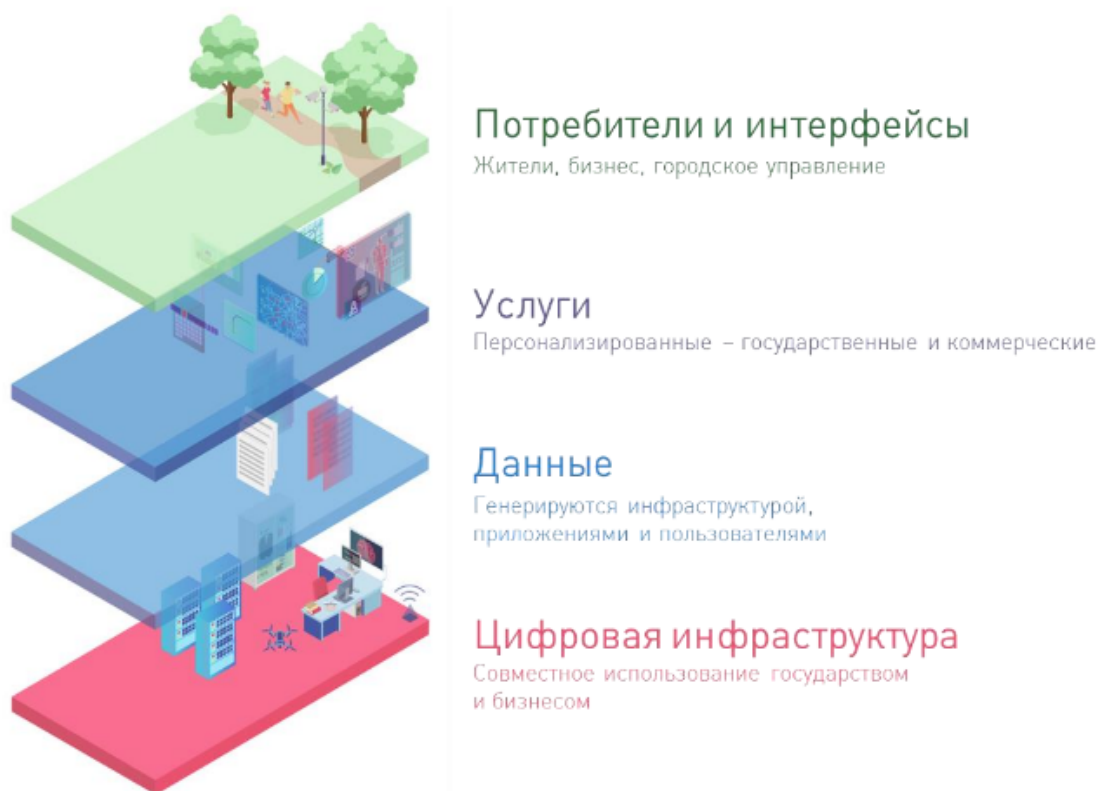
Потребители и интерфейсы
Жители, бизнес, городское управление

Услуги
Персонализированные – государственные и коммерческие

Данные
Генерируются инфраструктурой, приложениями и пользователями

Цифровая инфраструктура
Совместное использование государством и бизнесом